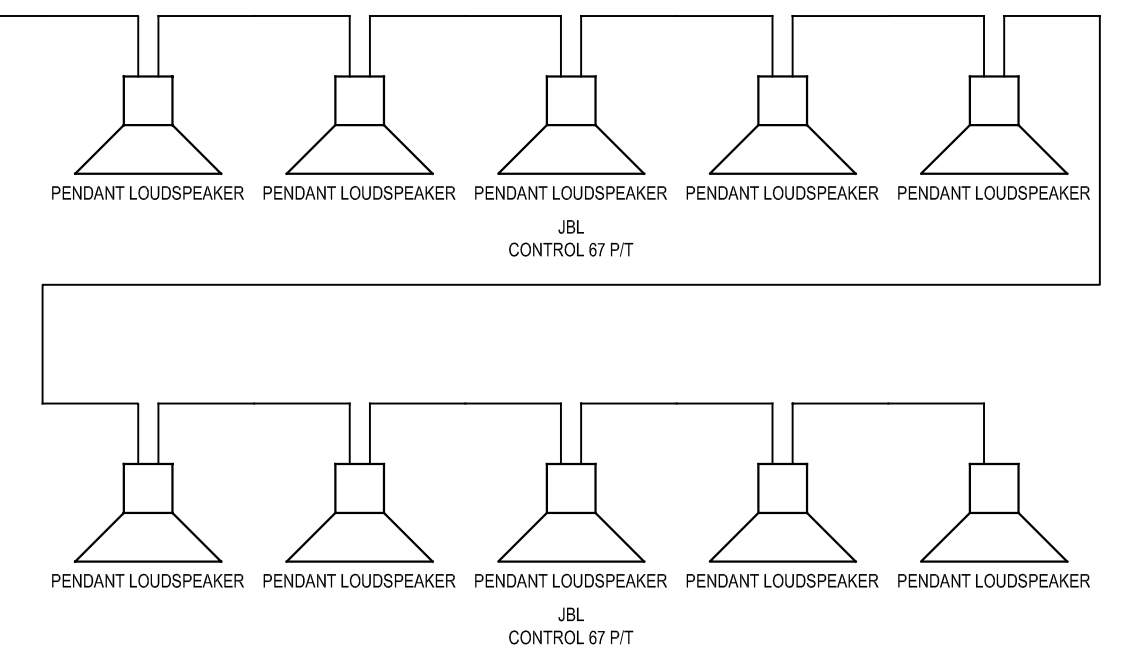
PENDANT LOUDSPEAKER PENDANT LOUDSPEAKER PENDANT LOUDSPEAKER PENDANT LOUDSPEAKER PENDANT LOUDSPEAKER

JBL
CONTROL 67 P/T

PENDANT LOUDSPEAKER PENDANT LOUDSPEAKER PENDANT LOUDSPEAKER PENDANT LOUDSPEAKER PENDANT LOUDSPEAKER

JBL
CONTROL 67 P/T